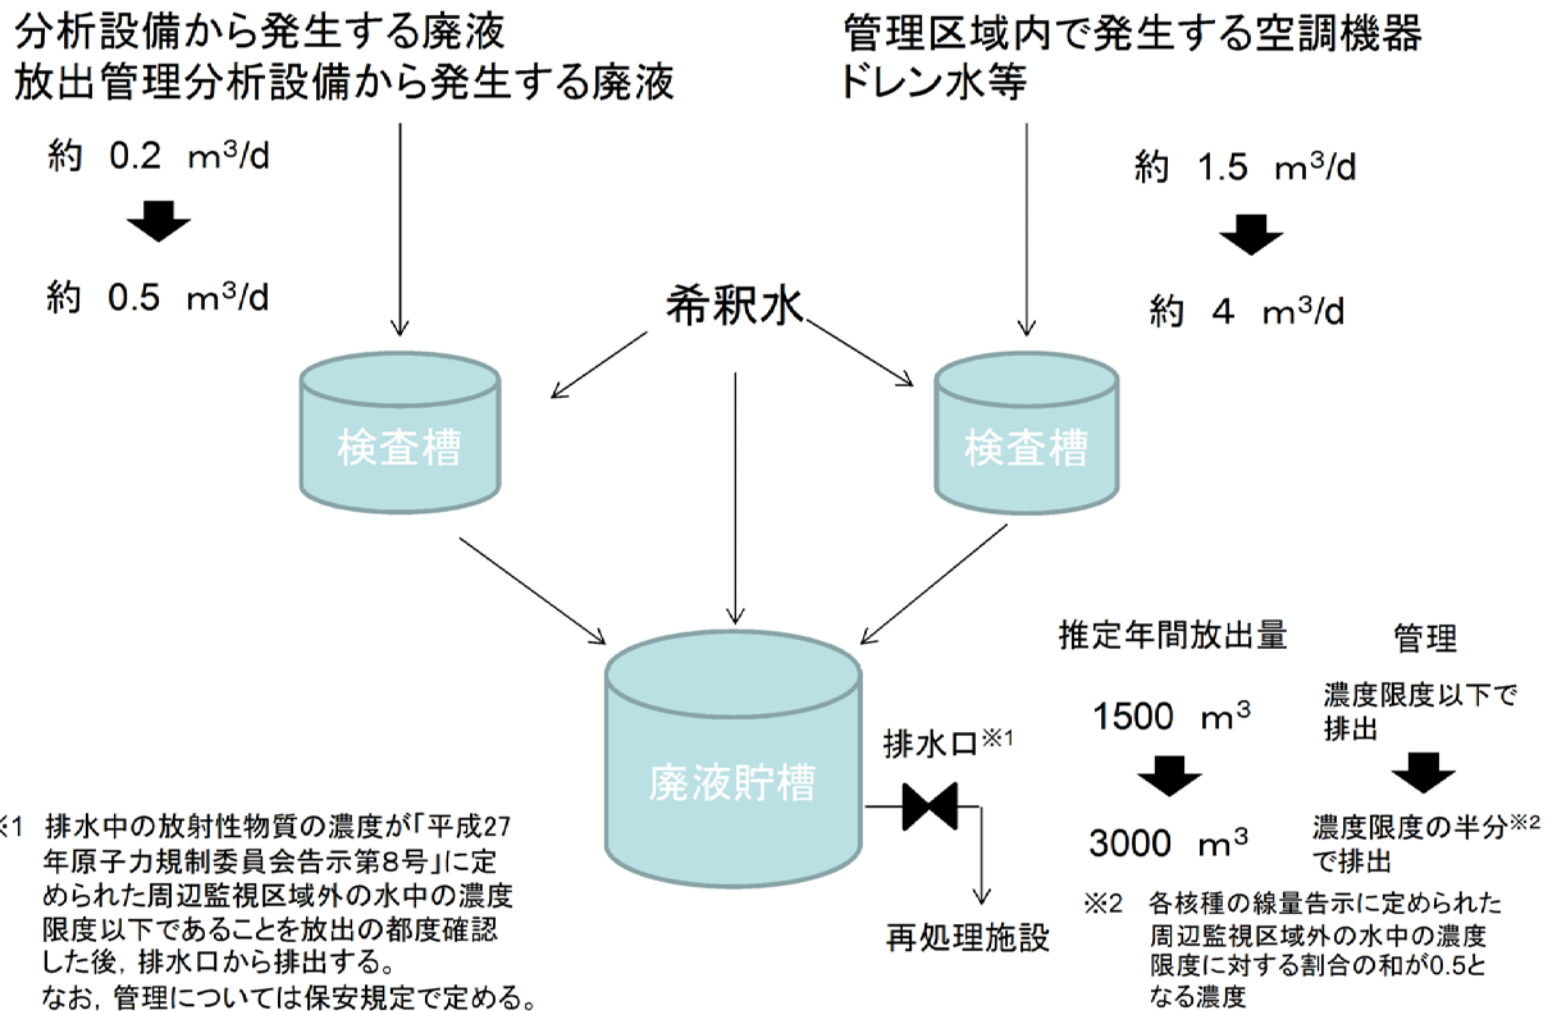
分析設備から発生する廃液
放出管理分析設備から発生する廃液

約 0.2 $m^3/d$

約 0.5 $m^3/d$

管理区域内で発生する空調機器ドレン水等

約 1.5 $m^3/d$

約 4 $m^3/d$

希釈水

検査槽

検査槽

廃液貯槽

排水口※1

再処理施設

推定年間放出量

1500 $m^3$

3000 $m^3$

管理

濃度限度以下で排出

濃度限度の半分※2で排出

※1 排水中の放射性物質の濃度が「平成27年原子力規制委員会告示第8号」に定められた周辺監視区域外の水中の濃度限度以下であることを放出の都度確認した後，排水口から排出する。
なお，管理については保安規定で定める。

※2 各核種の線量告示に定められた周辺監視区域外の水中の濃度限度に対する割合の和が0.5となる濃度